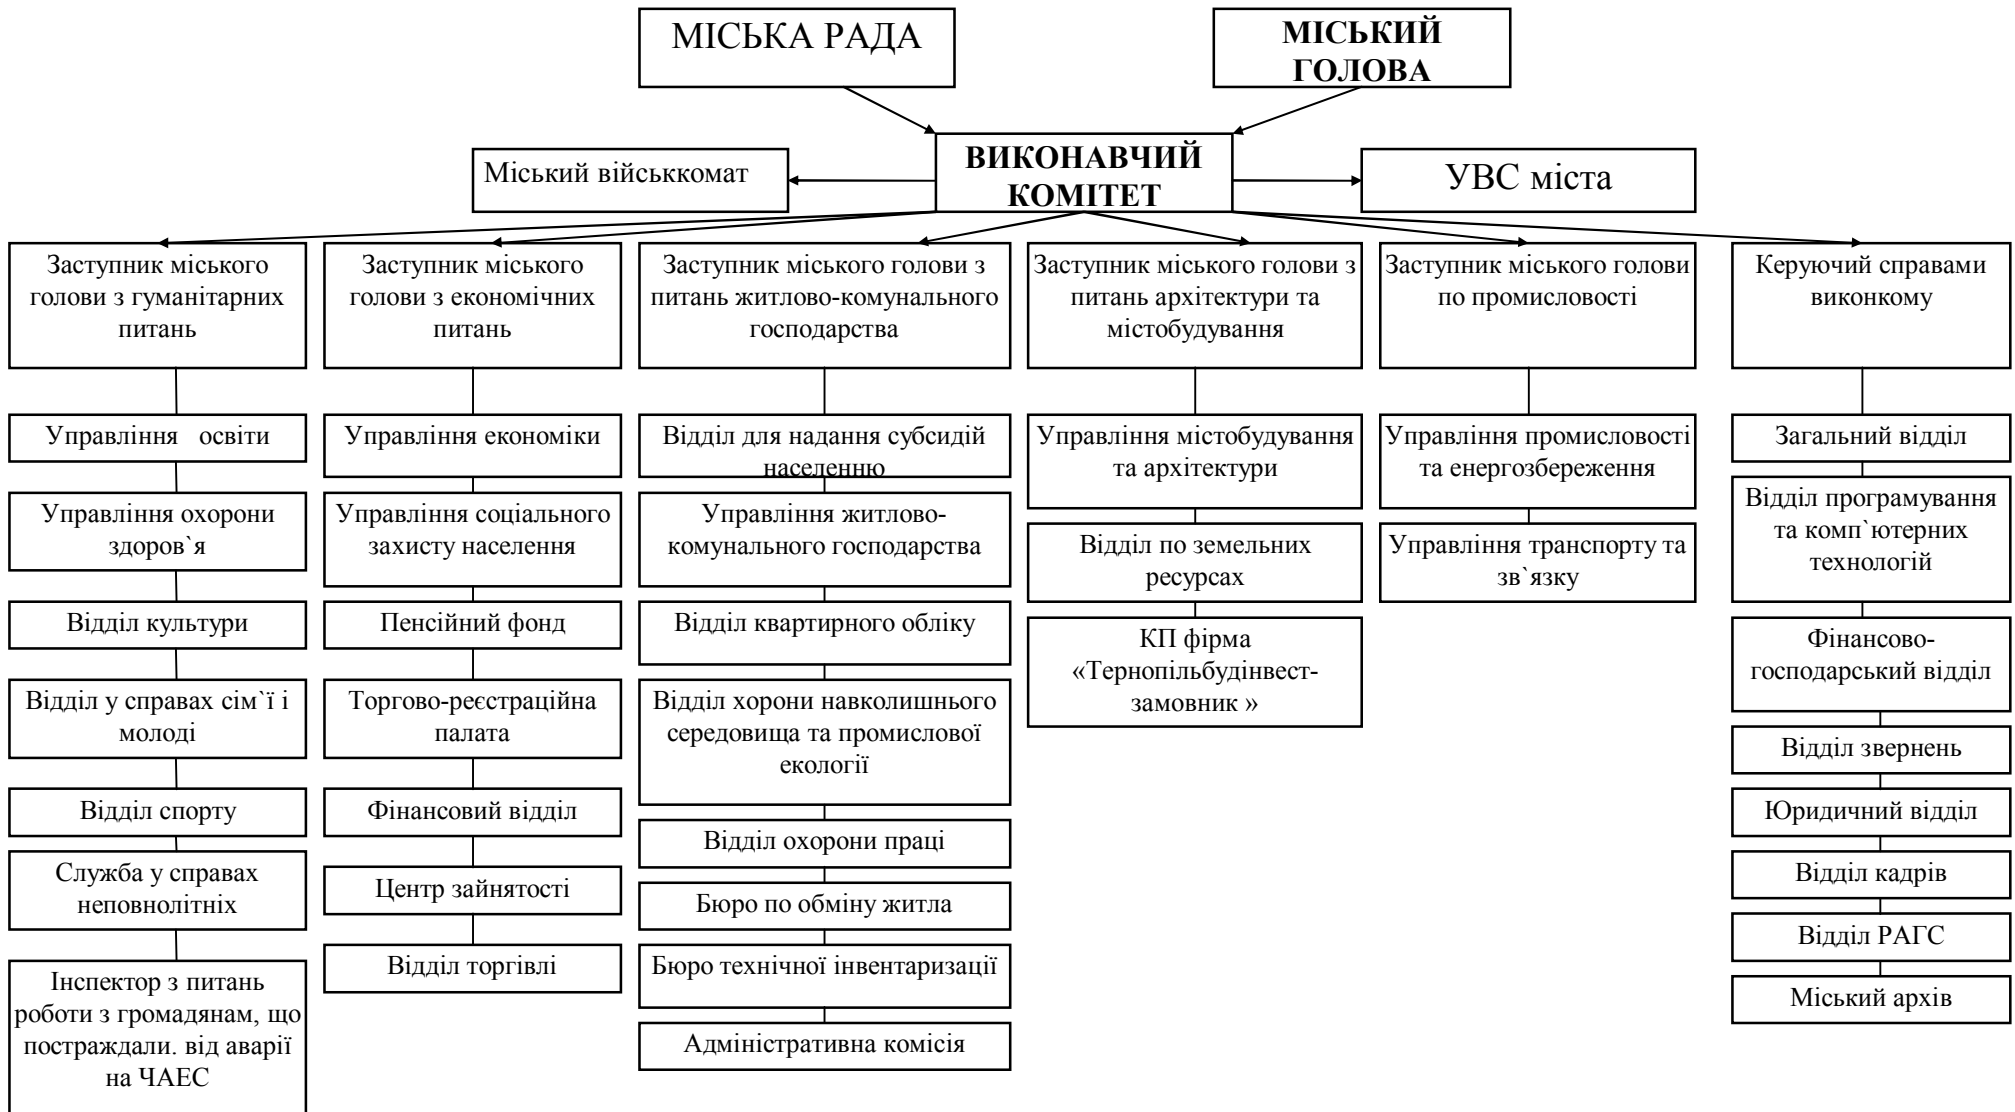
МІСЬКА РАДА

МІСЬКИЙ ГОЛОВА

ВИКОНАВЧИЙ КОМІТЕТ

Міський військкомат

УВС міста

Заступник міського голови з гуманітарних питань

Управління освіти

Управління охорони здоров`я

Відділ культури

Відділ у справах сім`ї і молоді

Відділ спорту

Служба у справах неповнолітніх

Інспектор з питань роботи з громадянам, що постраждали. від аварії на ЧАЕС

Заступник міського голови з економічних питань

Управління економіки

Управління соціального захисту населення

Пенсійний фонд

Торгово-реєстраційна палата

Фінансовий відділ

Центр зайнятості

Відділ торгівлі

Заступник міського голови з питань житлово-комунального господарства

Відділ для надання субсидій населенню

Управління житлово-комунального господарства

Відділ квартирного обліку

Відділ хорони навколишнього середовища та промислової екології

Відділ охорони праці

Бюро по обміну житла

Бюро технічної інвентаризації

Адміністративна комісія

Заступник міського голови з питань архітектури та містобудування

Управління містобудування та архітектури

Відділ по земельних ресурсах

КП фірма «Тернопільбудінвест-замовник »

Заступник міського голови по промисловості

Управління промисловості та енергозбереження

Управління транспорту та зв`язку

Керуючий справами виконкому

Загальний відділ

Відділ програмування та комп`ютерних технологій

Фінансово-господарський відділ

Відділ звернень

Юридичний відділ

Відділ кадрів

Відділ РАГС

Міський архів